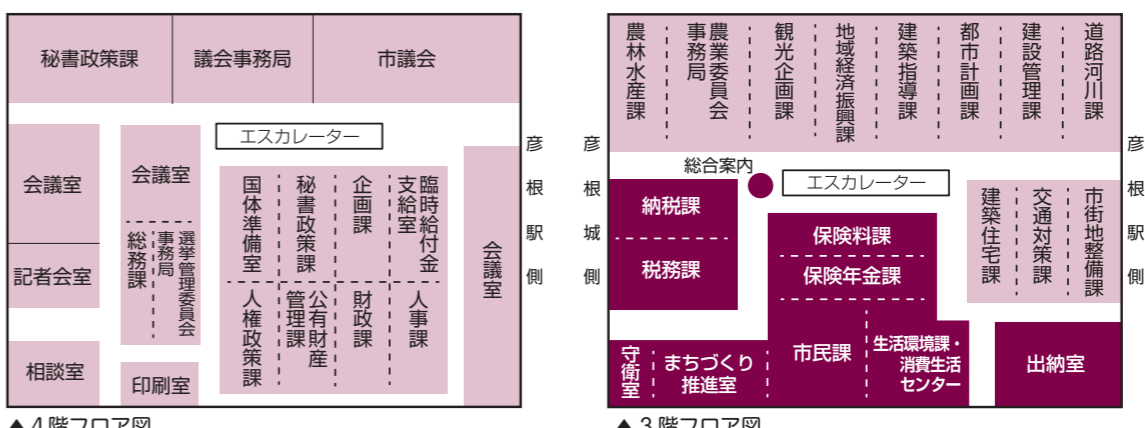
秘書政策課

議会事務局

市議会

エスカレーター

会議室

記者会室

相談室

会議室

総務課

事務局

選挙管理委員会

印刷室

国体準備室

秘書政策課

企画課

臨時給付金支給室

人権政策課

管理課

公有財産

財政課

人事課

会議室

彦根駅側

▲４階フロア図

農林水産課

農業委員会事務局

観光企画課

地域経済振興課

建築指導課

都市計画課

建設管理課

道路河川課

彦根城側

総合案内

エスカレーター

納税課

税務課

保険料課

保険年金課

建築住宅課

交通対策課

市街地整備課

彦根駅側

守衛室

まちづくり推進室

市民課

生活環境課・消費生活センター

出納室

▲３階フロア図